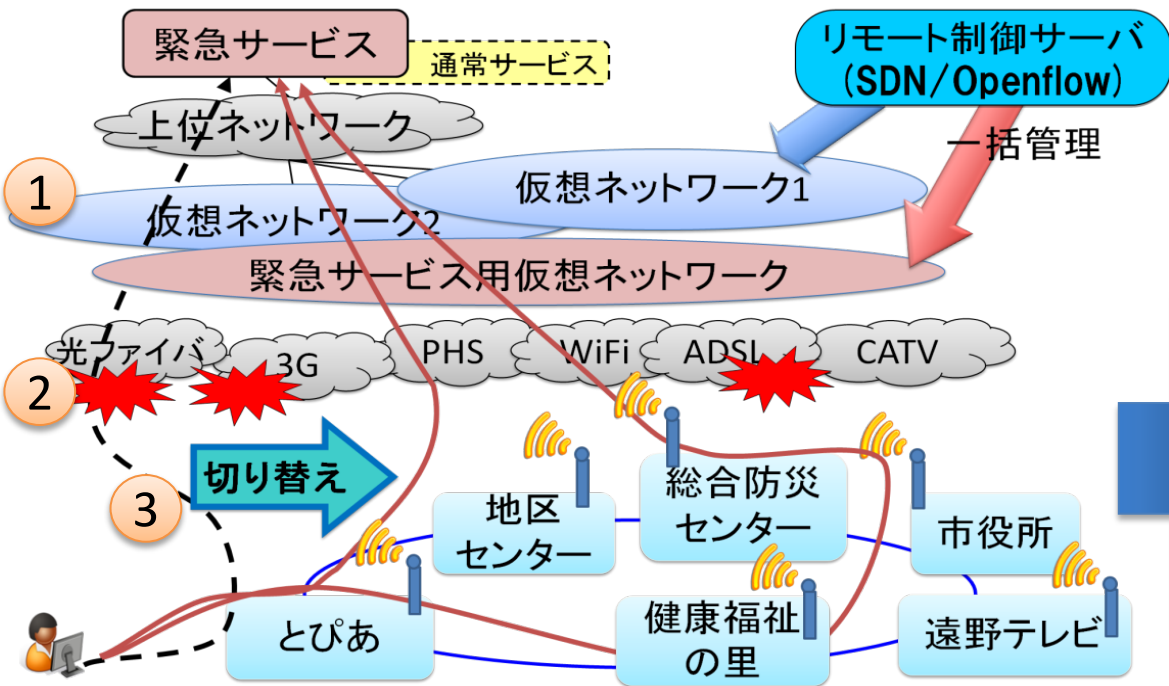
緊急サービス

通常サービス

リモート制御サーバ
(SDN/Openflow)

一括管理

上位ネットワーク

1

仮想ネットワーク1

仮想ネットワーク2

緊急サービス用仮想ネットワーク

光ファイバ

3G

PHS

WiFi

ADSL

CATV

2

切り替え

3

地区
センター

総合防災
センター

市役所

とぴあ

健康福祉
の里

遠野テレビ